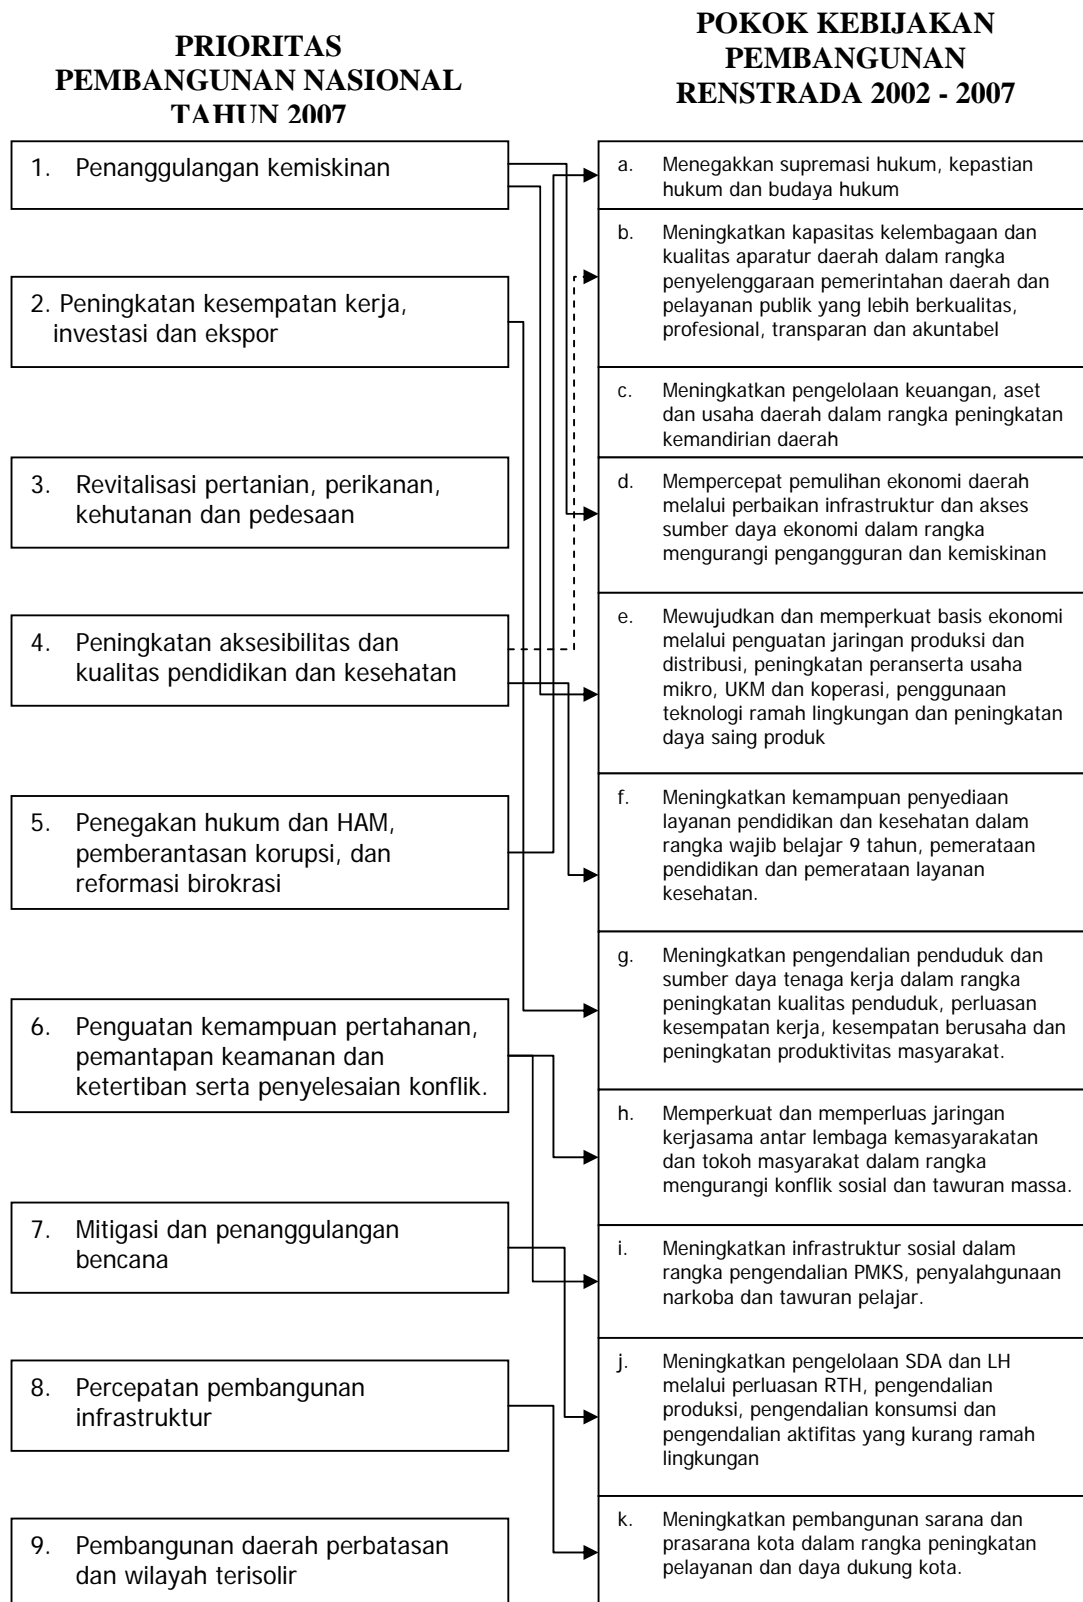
PRIORITAS PEMBANGUNAN NASIONAL TAHUN 2007

POKOK KEBIJAKAN PEMBANGUNAN RENSTRADA 2002 - 2007

1. Penanggulangan kemiskinan

2. Peningkatan kesempatan kerja, investasi dan ekspor

3. Revitalisasi pertanian, perikanan, kehutanan dan pedesaan

4. Peningkatan aksesibilitas dan kualitas pendidikan dan kesehatan

5. Penegakan hukum dan HAM, pemberantasan korupsi, dan reformasi birokrasi

6. Penguatan kemampuan pertahanan, pemantapan keamanan dan ketertiban serta penyelesaian konflik.

7. Mitigasi dan penanggulangan bencana

8. Percepatan pembangunan infrastruktur

9. Pembangunan daerah perbatasan dan wilayah terisolir

a. Menegakkan supremasi hukum, kepastian hukum dan budaya hukum

b. Meningkatkan kapasitas kelembagaan dan kualitas aparatur daerah dalam rangka penyelenggaraan pemerintahan daerah dan pelayanan publik yang lebih berkualitas, profesional, transparan dan akuntabel

c. Meningkatkan pengelolaan keuangan, aset dan usaha daerah dalam rangka peningkatan kemandirian daerah

d. Mempercepat pemulihan ekonomi daerah melalui perbaikan infrastruktur dan akses sumber daya ekonomi dalam rangka mengurangi pengangguran dan kemiskinan

e. Mewujudkan dan memperkuat basis ekonomi melalui penguatan jaringan produksi dan distribusi, peningkatan peranserta usaha mikro, UKM dan koperasi, penggunaan teknologi ramah lingkungan dan peningkatan daya saing produk

f. Meningkatkan kemampuan penyediaan layanan pendidikan dan kesehatan dalam rangka wajib belajar 9 tahun, pemerataan pendidikan dan pemerataan layanan kesehatan.

g. Meningkatkan pengendalian penduduk dan sumber daya tenaga kerja dalam rangka peningkatan kualitas penduduk, perluasan kesempatan kerja, kesempatan berusaha dan peningkatan produktivitas masyarakat.

h. Memperkuat dan memperluas jaringan kerjasama antar lembaga kemasyarakatan dan tokoh masyarakat dalam rangka mengurangi konflik sosial dan tawuran massa.

i. Meningkatkan infrastruktur sosial dalam rangka pengendalian PMKS, penyalahgunaan narkoba dan tawuran pelajar.

j. Meningkatkan pengelolaan SDA dan LH melalui perluasan RTH, pengendalian produksi, pengendalian konsumsi dan pengendalian aktifitas yang kurang ramah lingkungan

k. Meningkatkan pembangunan sarana dan prasarana kota dalam rangka peningkatan pelayanan dan daya dukung kota.